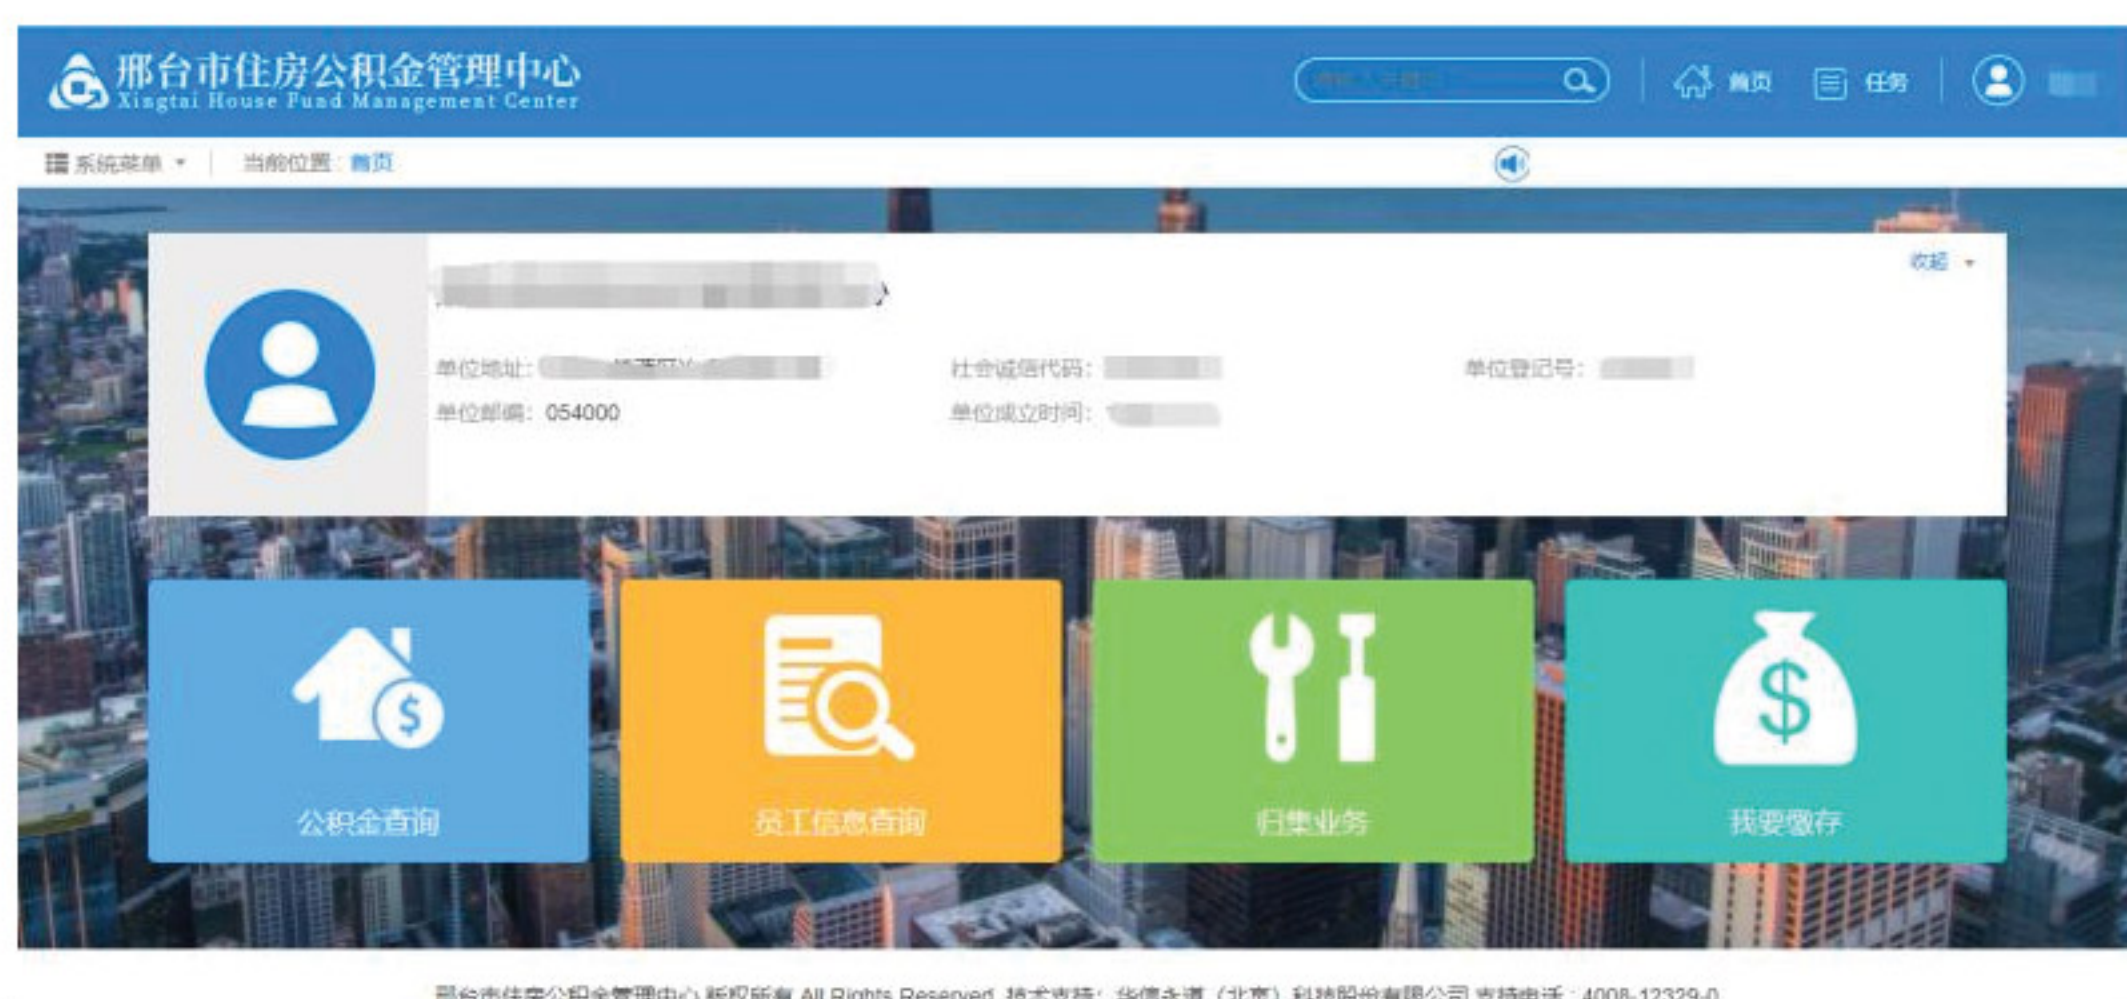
邢台市住房公积金管理中心
Xingtai House Fund Management Center

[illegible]

首页 任务

系统菜单 当前位置：首页

收起

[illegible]

单位地址：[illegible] 社会诚信代码：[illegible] 单位登记号：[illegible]

单位邮编：054000 单位成立时间：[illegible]

公积金查询

员工信息查询

归集业务

我要缴存

邢台市住房公积金管理中心 版权所有 All Rights Reserved 技术支持：华信永道（北京）科技股份有限公司 支持电话：4008-12329-0